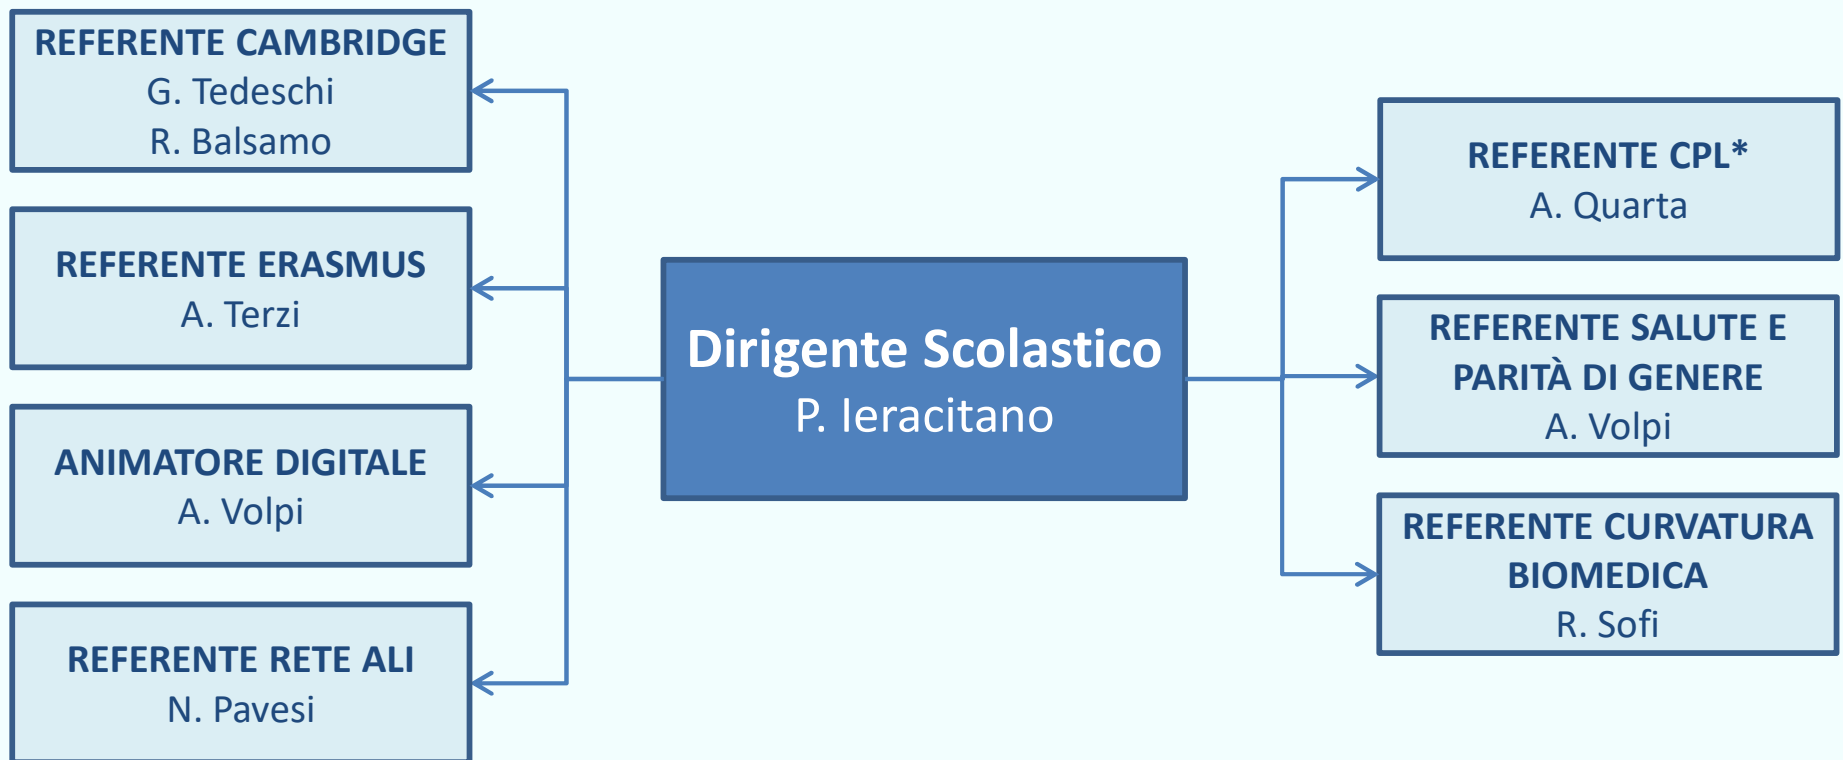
Dirigente Scolastico
P. Ieracitano

REFERENTE CAMBRIDGE
G. Tedeschi
R. Balsamo

REFERENTE ERASMUS
A. Terzi

ANIMATORE DIGITALE
A. Volpi

REFERENTE RETE ALI
N. Pavesi

REFERENTE CPL*
A. Quarta

REFERENTE SALUTE E PARITÀ DI GENERE
A. Volpi

REFERENTE CURVATURA BIOMEDICA
R. Sofi